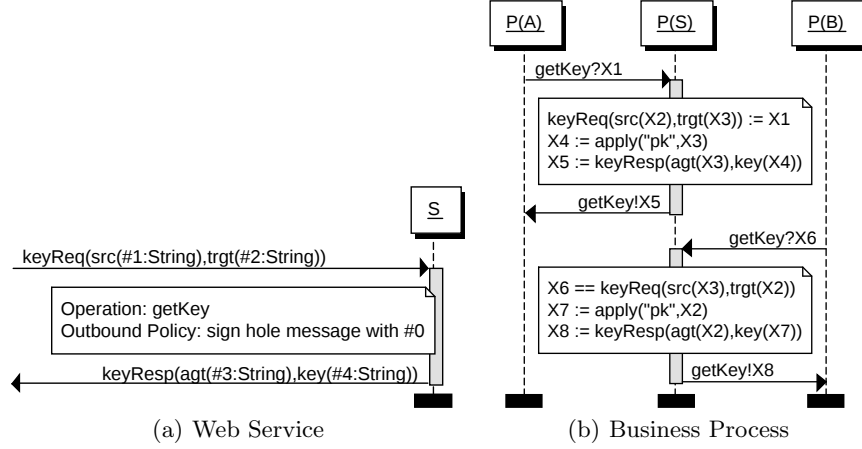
P(A)

P(S)

P(B)

getKey?X1

keyReq(src(X2),trgt(X3)) := X1
X4 := apply("pk",X3)
X5 := keyResp(agt(X3),key(X4))

getKey!X5

getKey?X6

X6 == keyReq(src(X3),trgt(X2))
X7 := apply("pk",X2)
X8 := keyResp(agt(X2),key(X7))

getKey!X8

S

keyReq(src(#1:String),trgt(#2:String))

Operation: getKey
Outbound Policy: sign hole message with #0

keyResp(agt(#3:String),key(#4:String))

(a) Web Service

(b) Business Process